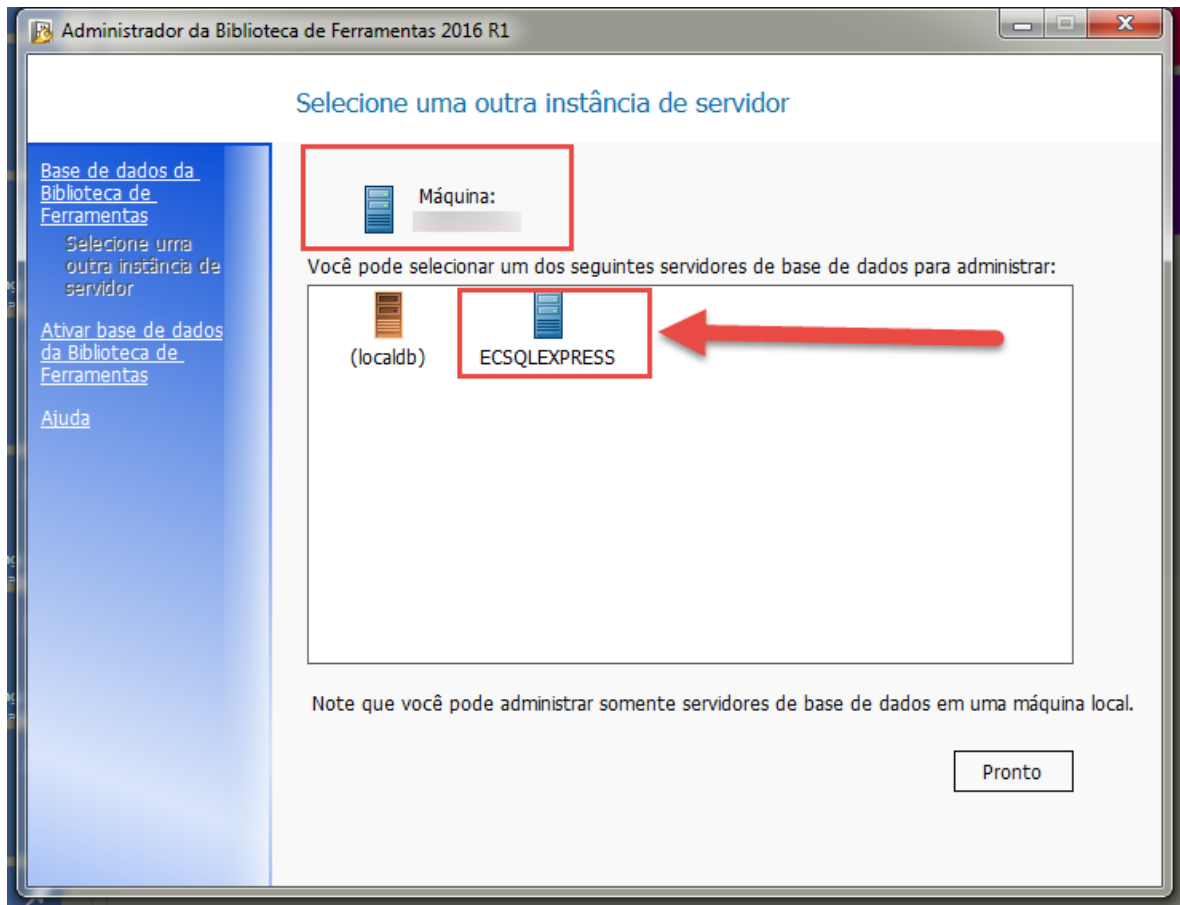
Administrador da Biblioteca de Ferramentas 2016 R1

Selecione uma outra instância de servidor

Base de dados da Biblioteca de Ferramentas

Selecione uma outra instância de servidor

Ativar base de dados da Biblioteca de Ferramentas

Ajuda

Máquina:
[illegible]

Você pode selecionar um dos seguintes servidores de base de dados para administrar:

(localdb)

ECSQLEXPRESS

Note que você pode administrar somente servidores de base de dados em uma máquina local.

Pronto